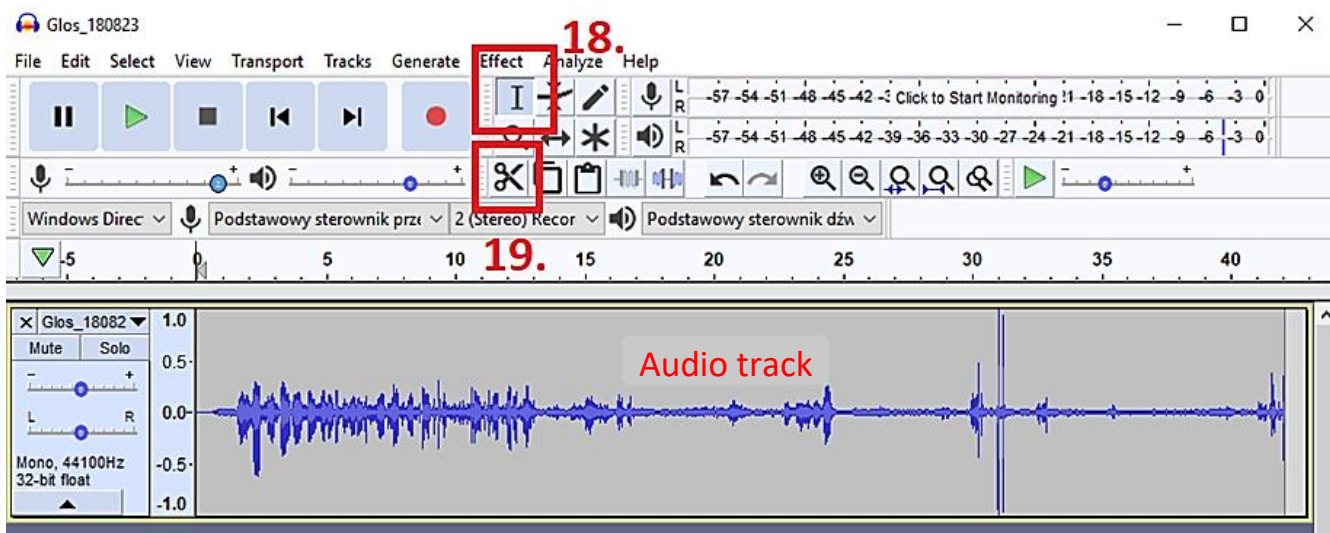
Glos_180823

File Edit Select View Transport Tracks Generate Effect Analyze Help

18.

L R -57 -54 -51 -48 -45 -42 -3 Click to Start Monitoring !1 -18 -15 -12 -9 -6 -3 0

L R -57 -54 -51 -48 -45 -42 -39 -36 -33 -30 -27 -24 -21 -18 -15 -12 -9 -6 -3 0

Windows Direc | Podstawowy sterownik prze | 2 (Stereo) Recor | Podstawowy sterownik dźw

19.

-5 0 5 10 15 20 25 30 35 40

Glos_18082

Mute Solo

L R

Mono, 44100Hz
32-bit float

1.0
0.5
0.0
-0.5
-1.0

Audio track